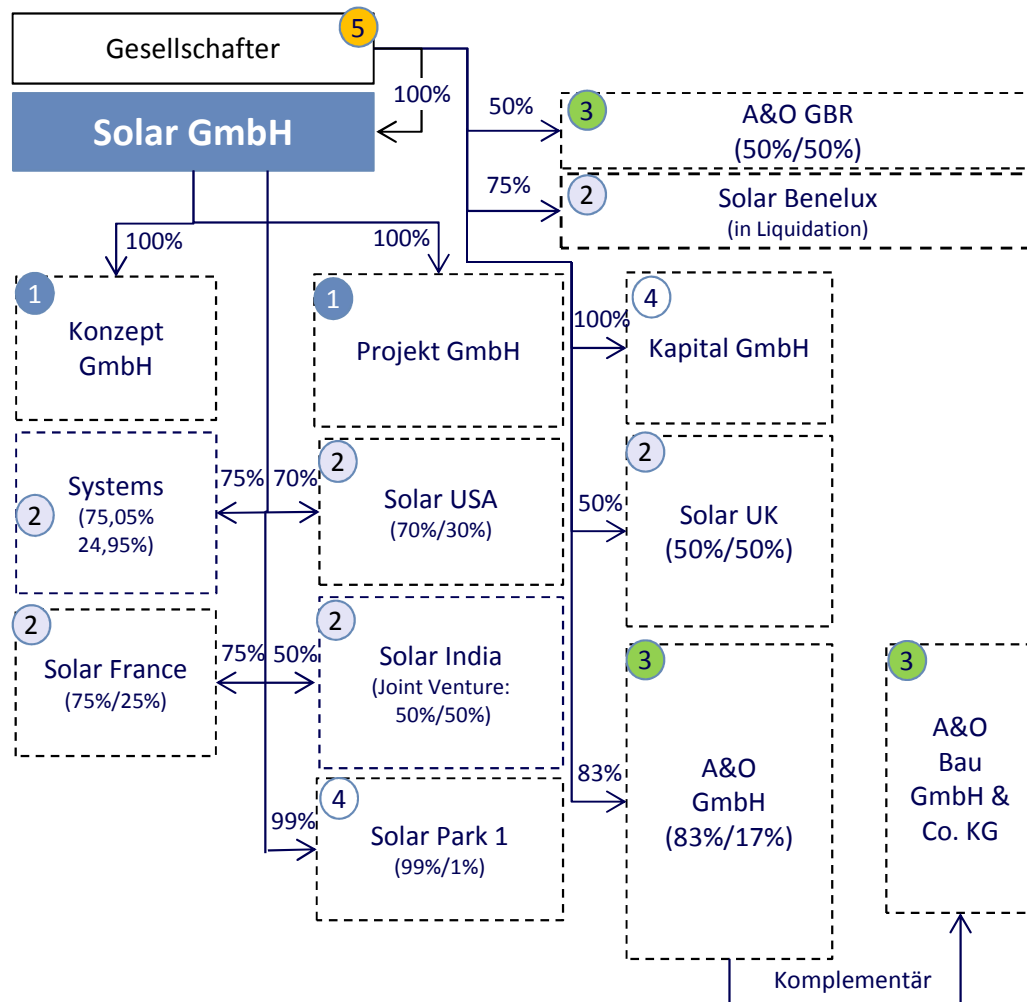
Gesellschafter

5

100%

Solar GmbH

50%

3

A&O GBR
(50%/50%)

75%

2

Solar Benelux
(in Liquidation)

100%

100%

1

Konzept GmbH

1

Projekt GmbH

100%

4

Kapital GmbH

2

Systems
(75,05%
24,95%)

75%

70%

2

Solar USA
(70%/30%)

50%

2

Solar UK
(50%/50%)

2

Solar France
(75%/25%)

75%

50%

2

Solar India
(Joint Venture: 50%/50%)

3

A&O GmbH
(83%/17%)

83%

3

A&O Bau GmbH & Co. KG

99%

4

Solar Park 1
(99%/1%)

Komplementär